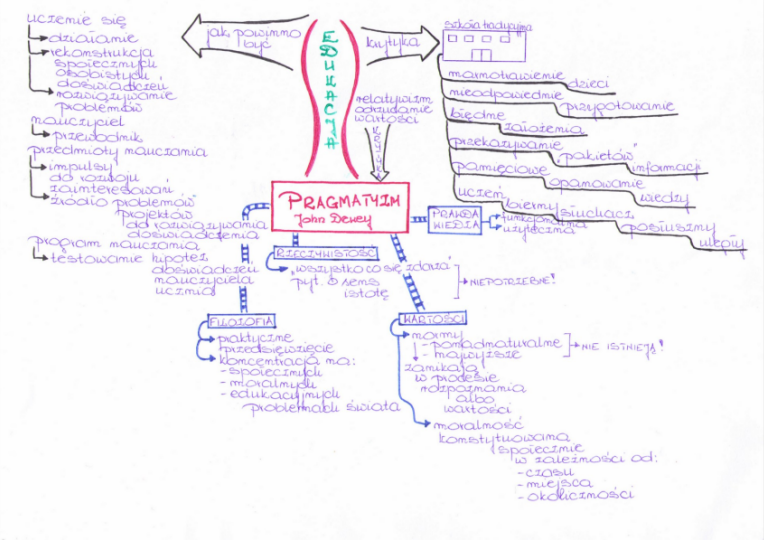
uczenie się
działanie
rekonstrukcja społecznych osobistych doświadczeń
rozwiązywanie problemów
nauczyciel
przewodnik
przedmioty nauczania
impulsy do rozwoju zainteresowań
źródło problemów
projektów do rozwiązywania doświadczenia
program nauczania
testowanie hipotez doświadczeń nauczyciela uczniów

jak powinno być
EDUKACJA
krytyka
szkoła tradycyjna
marnotrawienie dzieci
nieodpowiednie przygotowanie
błędne założenia
przekazywanie pakietów informacji
pamięciowe opanowanie wiedzy
uczeń, który słuchać posłuszny uległy

relatywizm odrzucanie wartości
PRAGMATYZM
John Dewey
PRAWDA WIEDZA
funkcjonalna użyteczna
RZECZYWISTOŚĆ
„wszystko co się zdarza"
pyt. o sens istotę
NIEPOTRZEBNE!
FILOZOFIA
praktyczne przedsięwzięcie
koncentracja na:
- społecznych
- moralnych
- edukacyjnych problemach świata
WARTOŚCI
normy
- ponadnaturalne
- najwyższe
NIE ISTNIEJĄ!
zamykają w procesie rozpoznania albo wartości
moralność konstytuowana społecznie w zależności od:
- czasu
- miejsca
- okoliczności